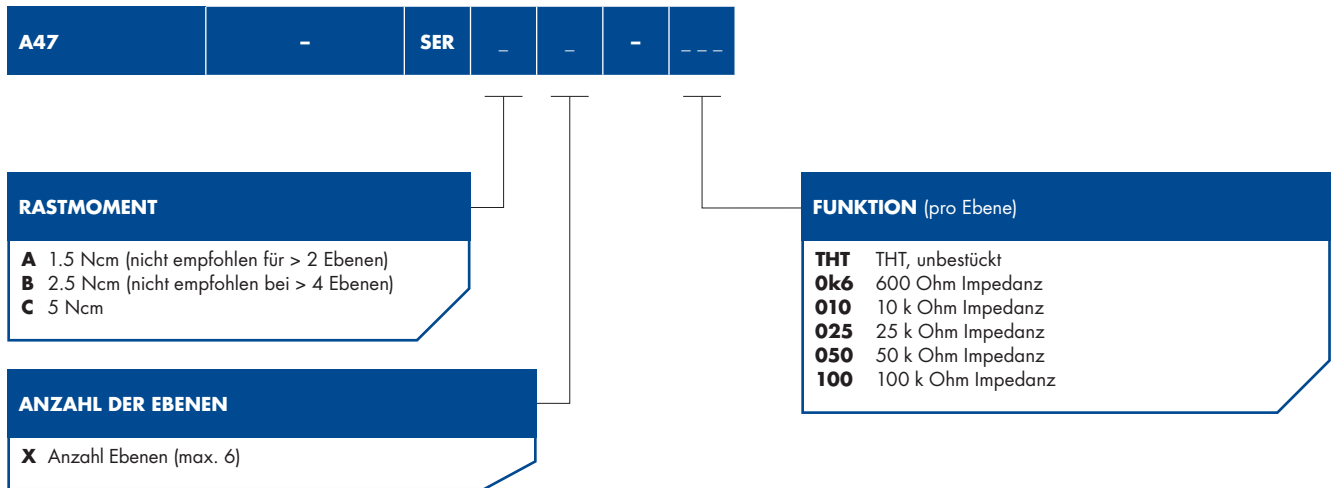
A47 - SER _ _ - _ _ _

RASTMOMENT

**A** 1.5 Ncm (nicht empfohlen für > 2 Ebenen)
**B** 2.5 Ncm (nicht empfohlen bei > 4 Ebenen)
**C** 5 Ncm

ANZAHL DER EBENEN

**X** Anzahl Ebenen (max. 6)

FUNKTION (pro Ebene)

**THT** THT, unbestückt
**0k6** 600 Ohm Impedanz
**010** 10 k Ohm Impedanz
**025** 25 k Ohm Impedanz
**050** 50 k Ohm Impedanz
**100** 100 k Ohm Impedanz